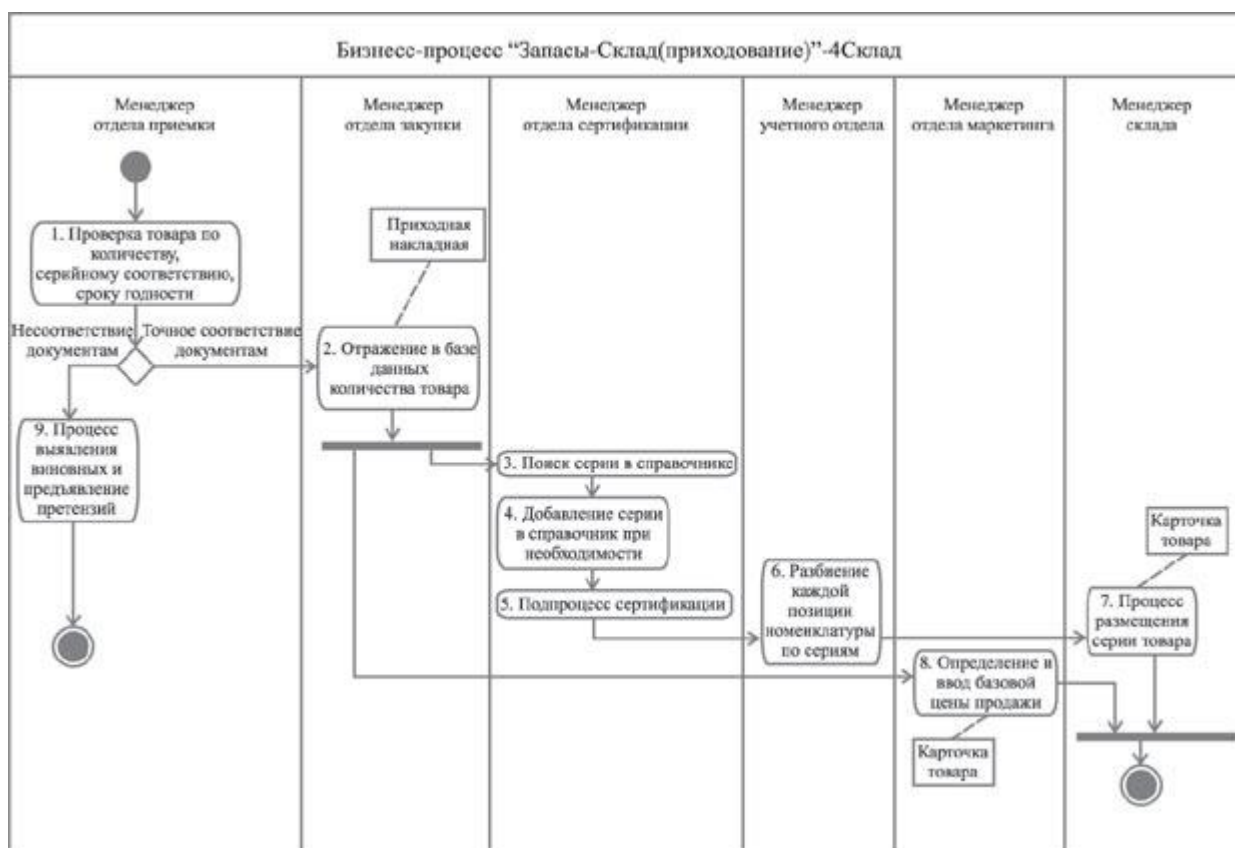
Бизнесс-процесс "Запасы-Склад(приходование)"-4Склад

Менеджер отдела приемки

Менеджер отдела закупки

Менеджер отдела сертификации

Менеджер учетного отдела

Менеджер отдела маркетинга

Менеджер склада

1. Проверка товара по количеству, серийному соответствию, сроку годности

Несоответствие документам

Точное соответствие документам

9. Процесс выявления виновных и предъявление претензий

Приходная накладная

2. Отражение в базе данных количества товара

3. Поиск серии в справочнике

4. Добавление серии в справочник при необходимости

5. Подпроцесс сертификации

6. Разбиение каждой позиции номенклатуры по сериям

Карточка товара

7. Процесс размещения серии товара

8. Определение и ввод базовой цены продажи

Карточка товара